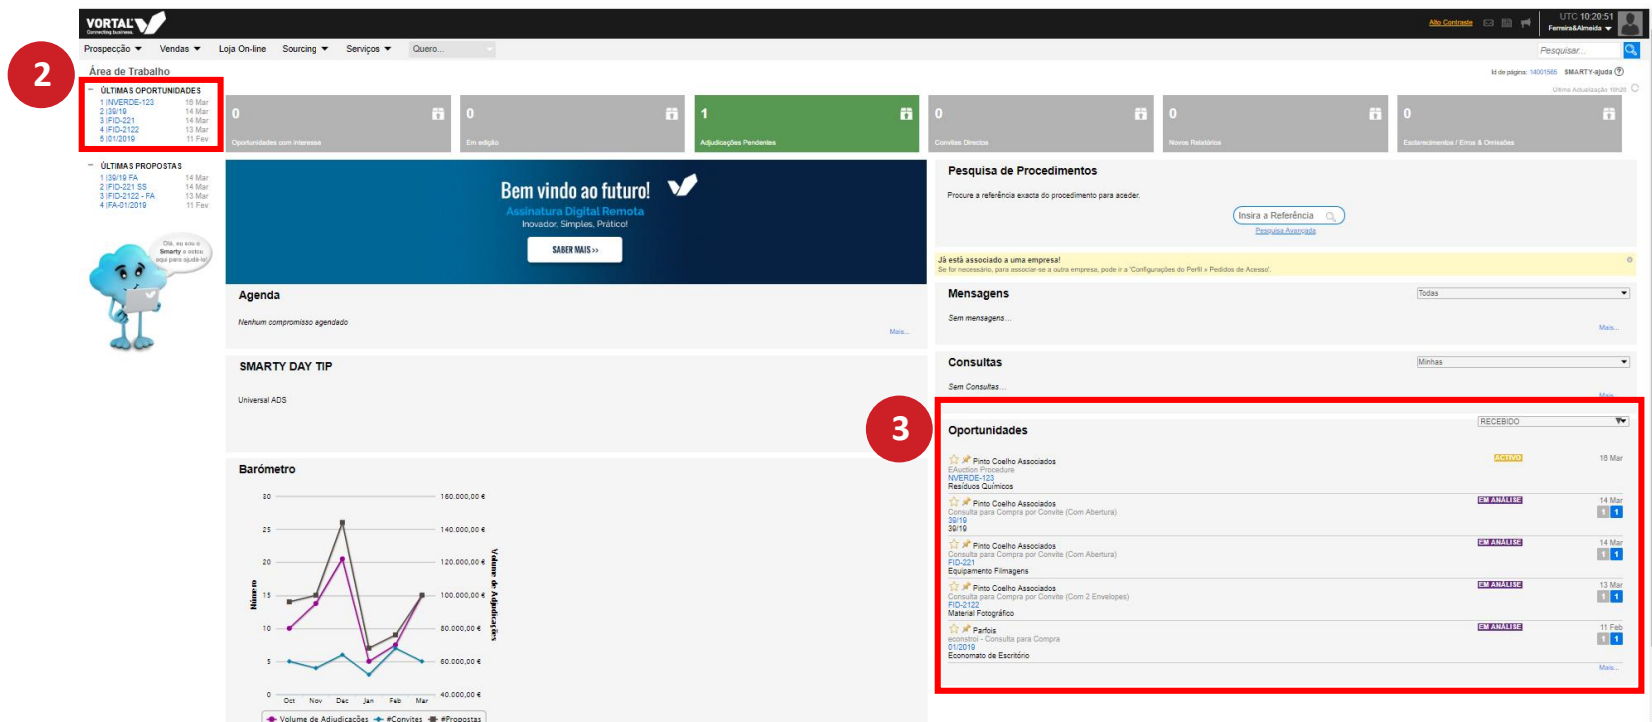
VORTAL Connecting business

Alto Contraste
UTC 10:20:51
Ferreira&Almeida

Prospecção Vendas Loja On-line Sourcing Serviços Quero...

Pesquisar...

Área de Trabalho

Id de página: 14001565 SMARTY-ajuda
Última Actualização 10h20

2

ÚLTIMAS OPORTUNIDADES
1 | NVERDE-123 16 Mar
2 | 39/19 14 Mar
3 | FID-221 14 Mar
4 | FID-2122 13 Mar
5 | 01/2019 11 Fev

ÚLTIMAS PROPOSTAS
1 | 39/19 FA 14 Mar
2 | FID-221 SS 14 Mar
3 | FID-2122 - FA 13 Mar
4 | FA-01/2019 11 Fev

Olá, eu sou o Smarty e estou aqui para ajudá-lo!

0 Oportunidades com interesse
0 Em edição
1 Adjudicações Pendentes
0 Convites Directos
0 Novos Relatórios
0 Esclarecimentos / Erros & Omissões

Bem vindo ao futuro!
Assinatura Digital Remota
Inovador, Simples, Prático!
SABER MAIS »

Pesquisa de Procedimentos
Procure a referência exacta do procedimento para aceder.
Insira a Referência
Pesquisa Avançada

Já está associado a uma empresa!
Se for necessário, para associar-se a outra empresa, pode ir a 'Configurações do Perfil > Pedidos de Acesso'.

Agenda
Nenhum compromisso agendado
Mais...

Mensagens
Todas
Sem mensagens...
Mais...

SMARTY DAY TIP
Universal ADS

Consultas
Minhas
Sem Consultas...
Mais...

3

Oportunidades
RECEBIDO

Pinto Coelho Associados
EAuction Procedure
NVERDE-123
Resíduos Químicos
ACTIVO 16 Mar

Pinto Coelho Associados
Consulta para Compra por Convite (Com Abertura)
39/19
39/19
EM ANÁLISE 14 Mar
1 1

Pinto Coelho Associados
Consulta para Compra por Convite (Com Abertura)
FID-221
Equipamento Filmagens
EM ANÁLISE 14 Mar
1 1

Pinto Coelho Associados
Consulta para Compra por Convite (Com 2 Envelopes)
FID-2122
Material Fotográfico
EM ANÁLISE 13 Mar
1 1

Parfois
econstroi - Consulta para Compra
01/2019
Economato de Escritório
EM ANÁLISE 11 Feb
1 1
Mais...

Barómetro
30 25 20 15 10 5 0
Número
160.000,00 € 140.000,00 € 120.000,00 € 100.000,00 € 80.000,00 € 60.000,00 € 40.000,00 €
Volume de Adjudicações
Oct Nov Dec Jan Feb Mar
Volume de Adjudicações #Convites #Propostas